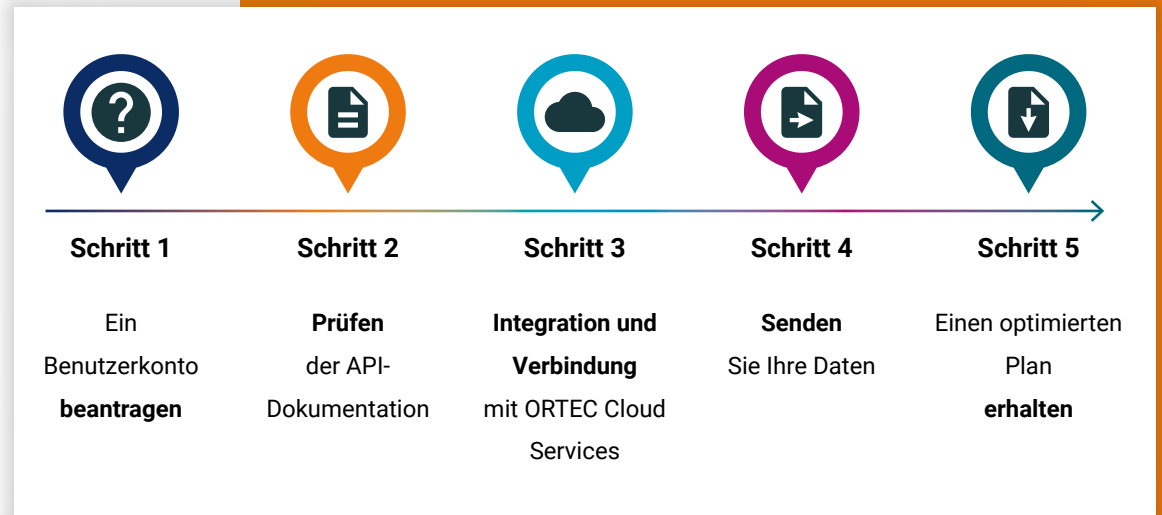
Schritt 1

Ein Benutzerkonto **beantragen**

Schritt 2

**Prüfen** der API-Dokumentation

Schritt 3

**Integration und Verbindung** mit ORTEC Cloud Services

Schritt 4

**Senden** Sie Ihre Daten

Schritt 5

Einen optimierten Plan **erhalten**